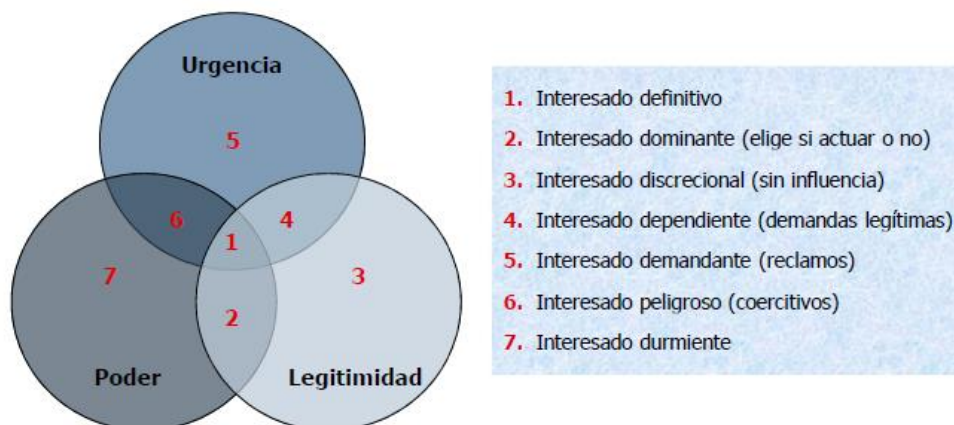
Urgencia
5
6
4
1
7
3
2
Poder
Legitimidad

1. Interesado definitivo
2. Interesado dominante (elige si actuar o no)
3. Interesado discrecional (sin influencia)
4. Interesado dependiente (demandas legítimas)
5. Interesado demandante (reclamos)
6. Interesado peligroso (coercitivos)
7. Interesado durmiente